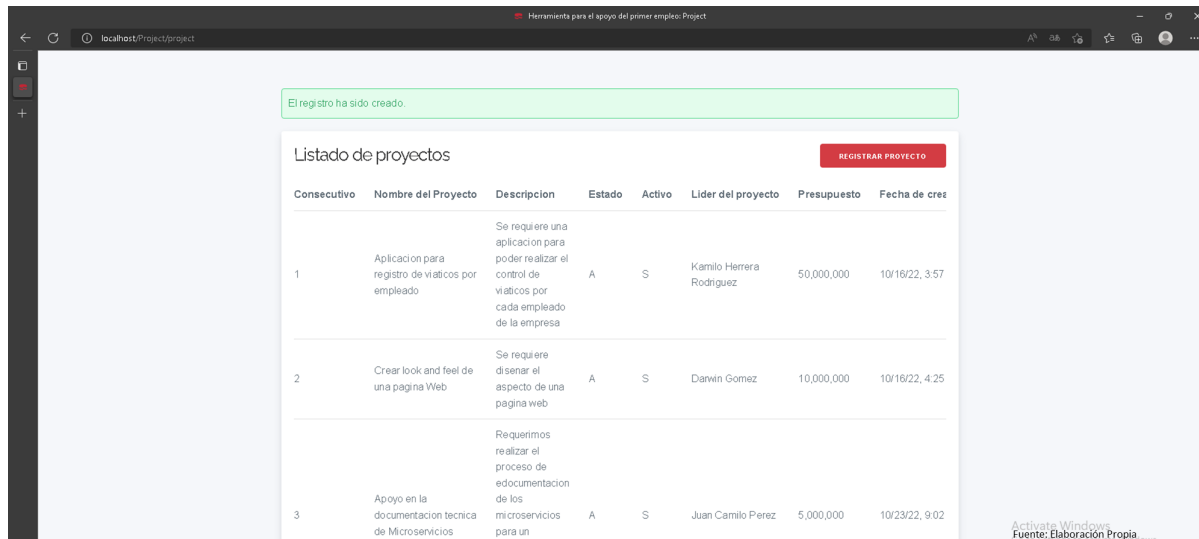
Herramienta para el apoyo del primer empleo: Project

localhost/Project/project

El registro ha sido creado.

Listado de proyectos

REGISTRAR PROYECTO

| Consecutivo | Nombre del Proyecto | Descripcion | Estado | Activo | Lider del proyecto | Presupuesto | Fecha de crea |
|---|---|---|---|---|---|---|---|
| 1 | Aplicacion para registro de viaticos por empleado | Se requiere una aplicacion para poder realizar el control de viaticos por cada empleado de la empresa | A | S | Kamilo Herrera Rodriguez | 50,000,000 | 10/16/22, 3:57 |
| 2 | Crear look and feel de una pagina Web | Se requiere disenar el aspecto de una pagina web | A | S | Darwin Gomez | 10,000,000 | 10/16/22, 4:25 |
| 3 | Apoyo en la documentacion tecnica de Microservicios | Requerimos realizar el proceso de edocumentacion de los microservicios para un | A | S | Juan Camilo Perez | 5,000,000 | 10/23/22, 9:02 |

Activate Windows
Fuente: Elaboración Propia